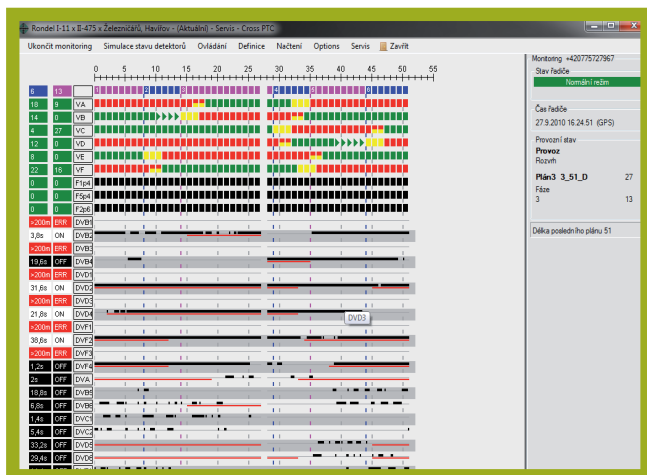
Rondel I-11 x II-475 x Železničářů, Havířov - (Aktuální) - Servis - Cross PTC

Ukončit monitoring Simulace stavu detektorů Ovládání Definice Načtení Options Servis Zavřít

0 5 10 15 20 25 30 35 40 45 50 55

| | | |
|---|---|---|
| 6 | 13 | |
| 18 | 9 | VA |
| 14 | 0 | VB |
| 4 | 27 | VC |
| 12 | 0 | VD |
| 8 | 0 | VE |
| 22 | 16 | VF |
| | | F1p4 |
| | | F5p4 |
| | | F2p6 |
| >200m | ERR | DVB1 |
| 3,8s | ON | DVB2 |
| >200m | ERR | DVB3 |
| 19,6s | OFF | DVB4 |
| >200m | ERR | DVD1 |
| 31,6s | ON | DVD2 |
| >200m | ERR | DVD3 |
| 21,8s | ON | DVD4 |
| >200m | ERR | DVF1 |
| 38,6s | ON | DVF2 |
| >200m | ERR | DVF3 |
| 1,2s | OFF | DVF4 |
| 2s | OFF | DVA |
| 18,8s | OFF | DVB5 |
| 8,8s | OFF | DVB6 |
| 1,4s | OFF | DVC1 |
| 5,4s | OFF | DVC2 |
| 33,2s | OFF | DVD5 |
| 29,4s | OFF | DVD6 |

DVD3

Monitoring +420775727967
Stav řadiče
Normální režim

Čas řadiče
27.9.2010 16.24.51 (GPS)

Provozní stav
Provoz
Rozvrh

Plán3 3_51_D 27
Fáze
3 13

Délka posledního plánu 51